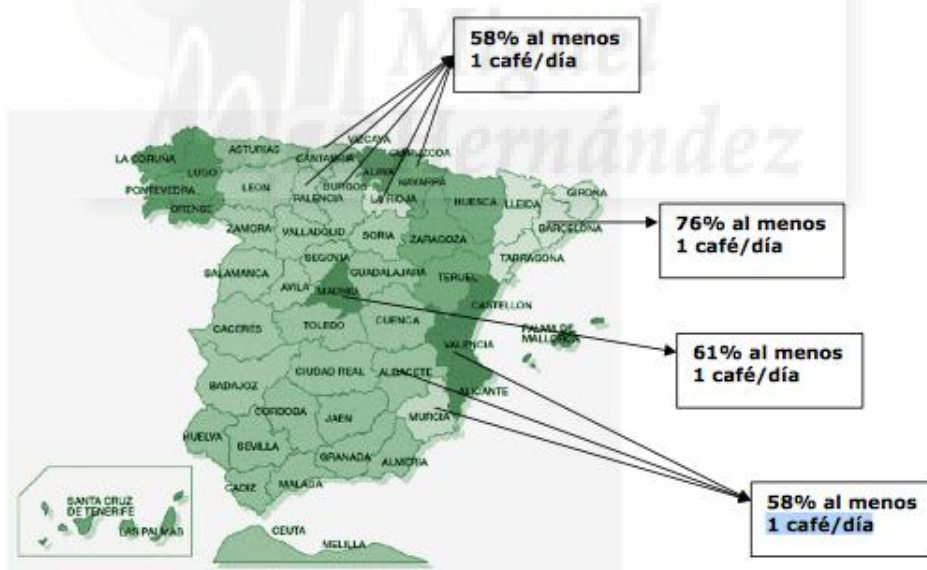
58% al menos
1 café/día

Miguel Hernández

LA CORUÑA
ASTURIAS
CANTABRIA
VIZCAYA
GUIPUZCOA
LUGO
ALAVA
NAVARRA
PONTEVEDRA
ORENSE
LEON
BURGOS
PALENCIA
LA RIOJA
HUESCA
LLEIDA
GIRONA
BARCELONA

76% al menos
1 café/día

ZAMORA
VALLADOLID
SORIA
ZARAGOZA
TARRAGONA
SEGOVIA
SALAMANCA
GUADALAJARA
TERUEL
AVILA
MADRID
CASTELLON
CACERES
TOLEDO
CUENCA
PALMA DE MALLORCA
VALENCIA

61% al menos
1 café/día

BADAJOZ
CIUDAD REAL
ALBACETE
ALICANTE
CORDOBA
JAEN
MURCIA
HUELVA
SEVILLA
GRANADA
ALMERIA
CADIZ
MALAGA
SANTA CRUZ DE TENERIFE
LAS PALMAS
CEUTA
MELILLA

58% al menos
1 café/día